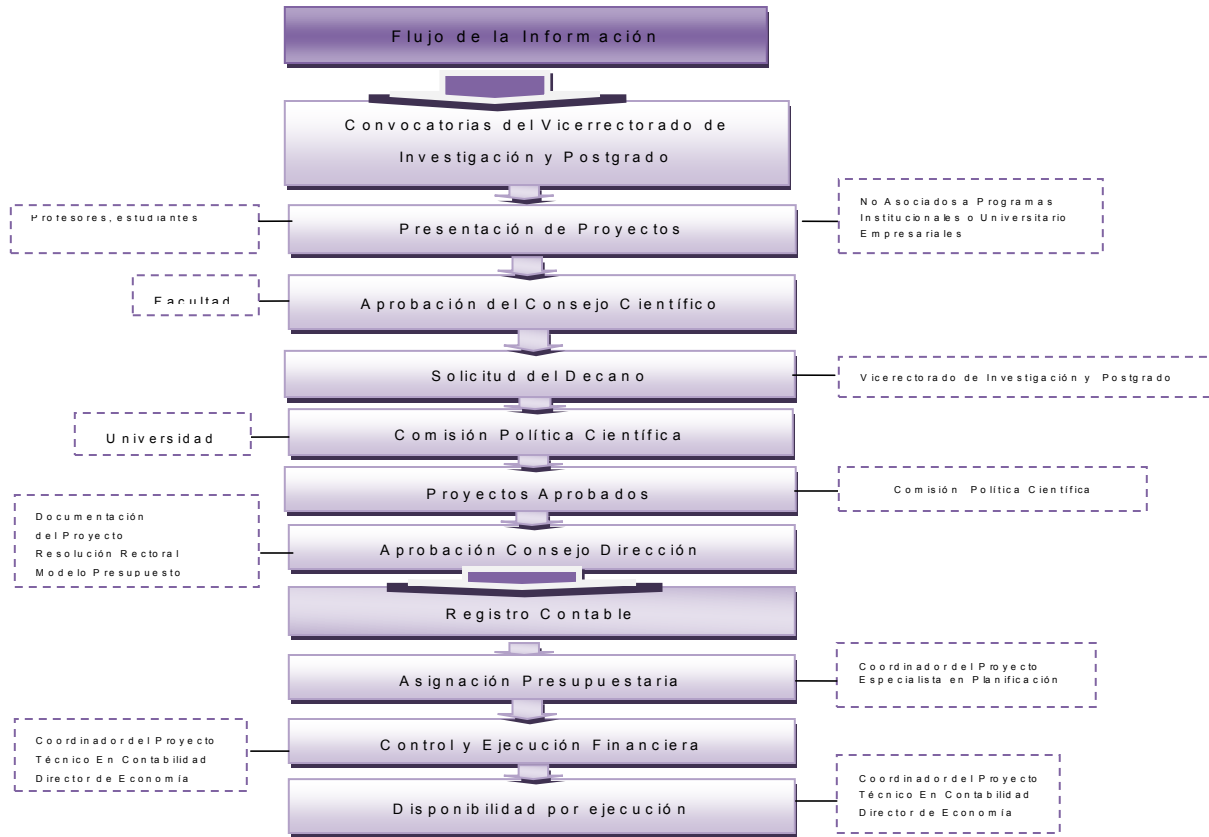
Flujo de la Información

Convocatorias del Vicerrectorado de Investigación y Postgrado

Profesores, estudiantes

Presentación de Proyectos

No Asociados a Programas Institucionales o Universitario Empresariales

Facultad

Aprobación del Consejo Científico

Solicitud del Decano

Vicerectorado de Investigación y Postgrado

Universidad

Comisión Política Científica

Proyectos Aprobados

Comisión Política Científica

Documentación del Proyecto
Resolución Rectoral
Modelo Presupuesto

Aprobación Consejo Dirección

Registro Contable

Asignación Presupuestaria

Coordinador del Proyecto
Especialista en Planificación

Coordinador del Proyecto
Técnico En Contabilidad
Director de Economía

Control y Ejecución Financiera

Disponibilidad por ejecución

Coordinador del Proyecto
Técnico En Contabilidad
Director de Economía